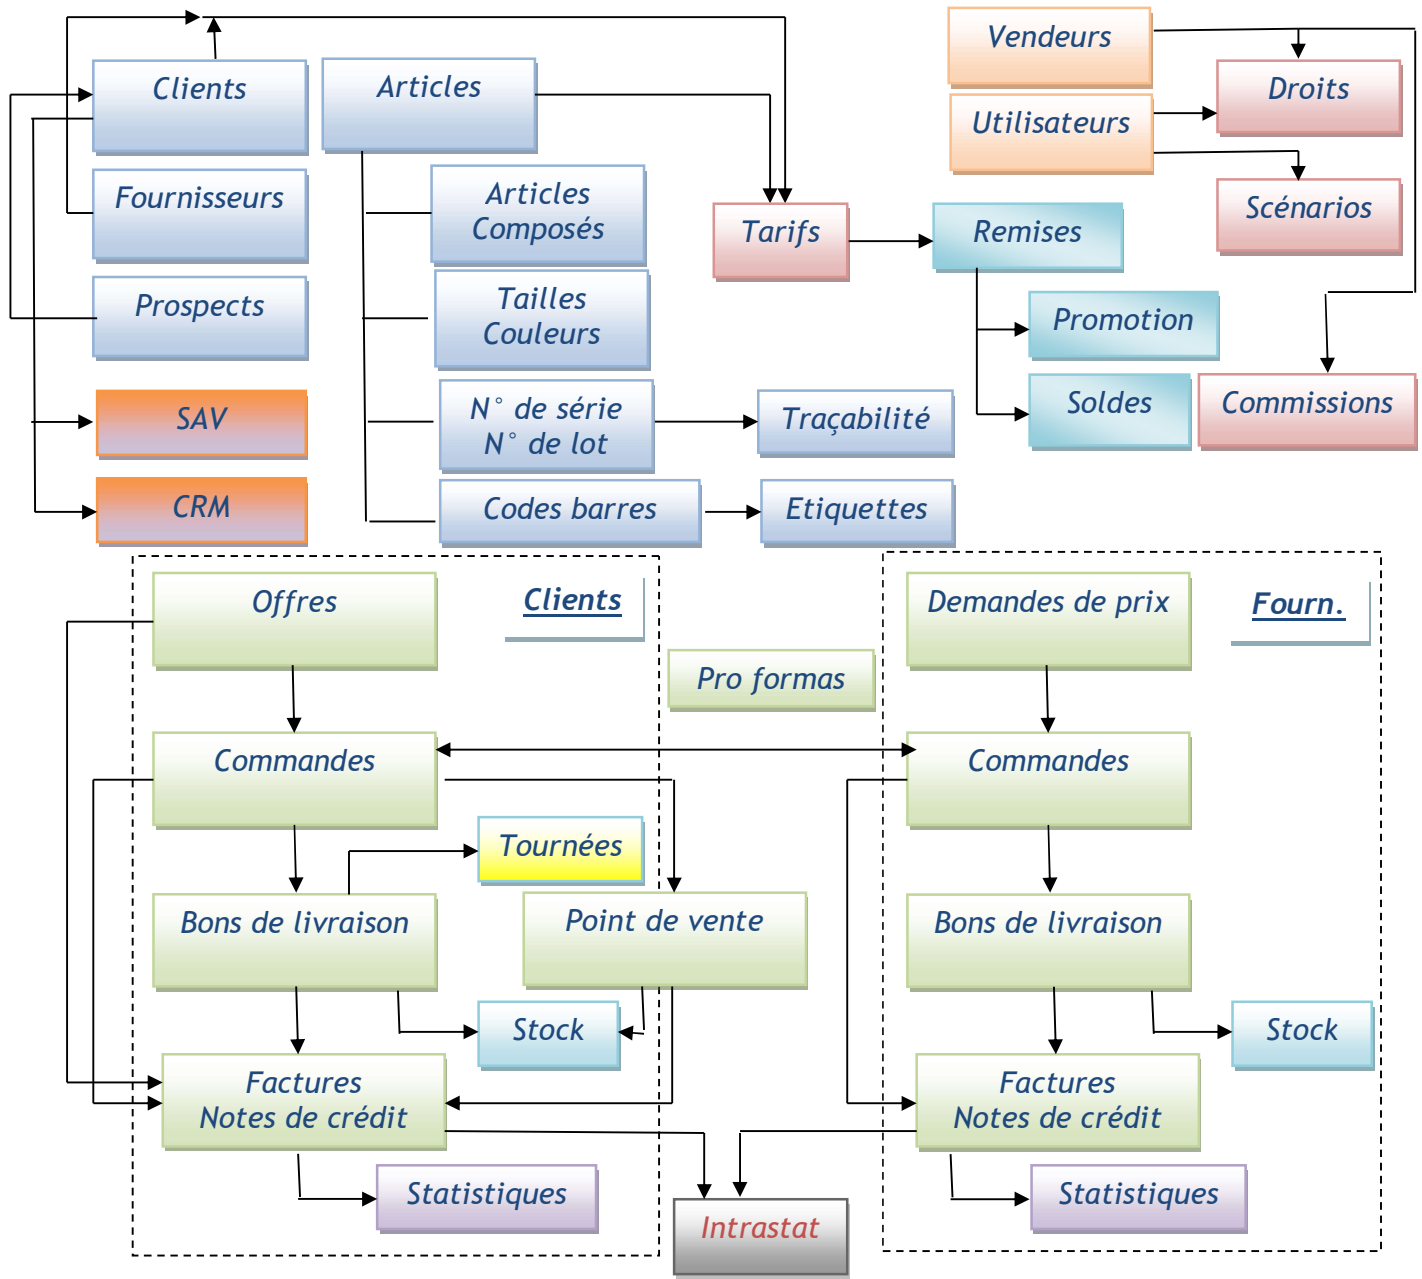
Clients
Articles
Vendeurs
Droits
Utilisateurs
Fournisseurs
Articles Composés
Scénarios
Tarifs
Remises
Prospects
Tailles Couleurs
Promotion
N° de série N° de lot
Traçabilité
Soldes
Commissions
SAV
CRM
Codes barres
Etiquettes
Offres
Clients
Demandes de prix
Fourn.
Pro formas
Commandes
Commandes
Tournées
Bons de livraison
Point de vente
Bons de livraison
Stock
Stock
Factures Notes de crédit
Factures Notes de crédit
Statistiques
Intrastat
Statistiques